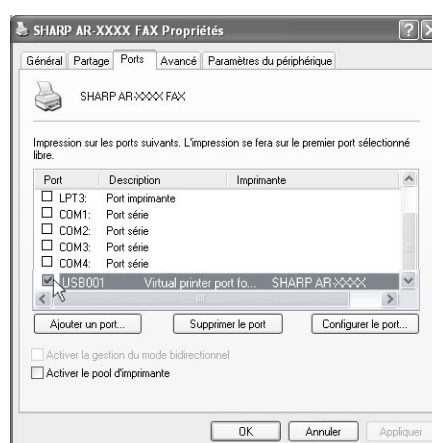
SHARP AR-XXXX FAX Propriétés

Général | Partage | Ports | Avancé | Paramètres du périphérique

SHARP AR-XXXX FAX

Impression sur les ports suivants. L'impression se fera sur le premier port sélectionné libre.

| Port | Description | Imprimante |
|---|---|---|
| LPT3: | Port imprimante | |
| COM1: | Port série | |
| COM2: | Port série | |
| COM3: | Port série | |
| COM4: | Port série | |
| USB001 | Virtual printer port fo... | SHARP AR-XXXX |

Ajouter un port... | Supprimer le port | Configurer le port...

Activer la gestion du mode bidirectionnel

Activer le pool d'imprimante

OK | Annuler | Appliquer